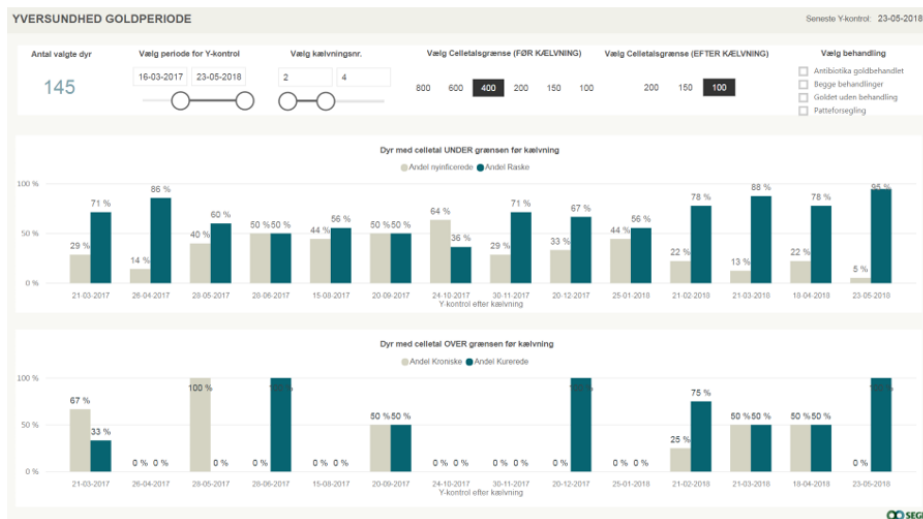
YVERSUNDHED GOLDPERIODE

Seneste Y-kontrol: 23-05-2018

Antal valgte dyr
145

Vælg periode for Y-kontrol
16-03-2017 23-05-2018

Vælg kælvningsnr.
2 4

Vælg Celletalsgrænse (FØR KÆLVNING)
800 600 400 200 150 100

Vælg Celletalsgrænse (EFTER KÆLVNING)
200 150 100

Vælg behandling
Antibiotika goldbehandlet
Begge behandlinger
Goldet uden behandling
Pattefórsegling

Dyr med celletal UNDER grænsen før kælvning
Andel nyinficerede Andel Raske

100 %
50 %
0 %

29 % 71 %
14 % 86 %
40 % 60 %
50 % 50 %
44 % 56 %
50 % 50 %
64 % 36 %
29 % 71 %
33 % 67 %
44 % 56 %
22 % 78 %
13 % 88 %
22 % 78 %
5 % 95 %

21-03-2017 26-04-2017 29-05-2017 28-06-2017 15-08-2017 20-09-2017 24-10-2017 30-11-2017 20-12-2017 25-01-2018 21-02-2018 21-03-2018 18-04-2018 23-05-2018
Y-kontrol efter kælvning

Dyr med celletal OVER grænsen før kælvning
Andel Kroniske Andel Kurerede

100 %
50 %
0 %

67 % 33 %
0 % 0 %
100 % 0 %
0 % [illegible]
0 % 0 %
50 % 50 %
0 % 0 %
0 % 0 %
0 % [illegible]
0 % 0 %
25 % 75 %
50 % 50 %
50 % 50 %
0 % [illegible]

21-03-2017 26-04-2017 29-05-2017 28-06-2017 15-08-2017 20-09-2017 24-10-2017 30-11-2017 20-12-2017 25-01-2018 21-02-2018 21-03-2018 18-04-2018 23-05-2018
Y-kontrol efter kælvning

SEG